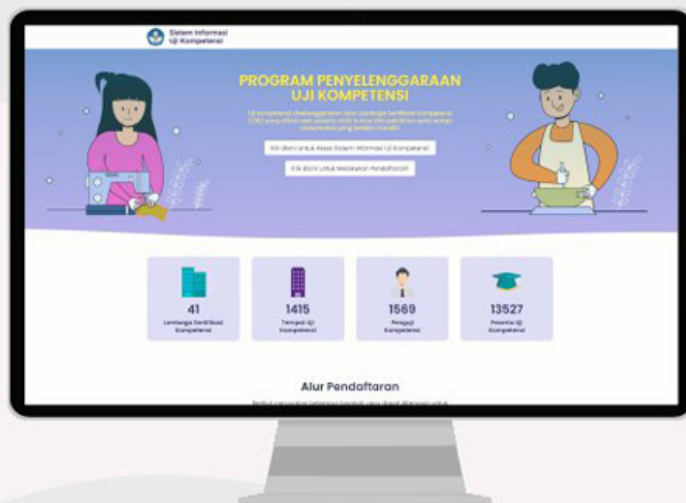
Sistem Informasi Uji Kompetensi

PROGRAM PENYELENGGARAAN UJI KOMPETENSI

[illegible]

Klik disini untuk Akses Sistem Informasi Uji Kompetensi

Klik disini Untuk Melakukan Pendaftaran

41
Lembaga Sertifikasi Kompetensi

1415
Tempat Uji Kompetensi

1569
Penguji Kompetensi

13527
Peserta Uji Kompetensi

Alur Pendaftaran

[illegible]